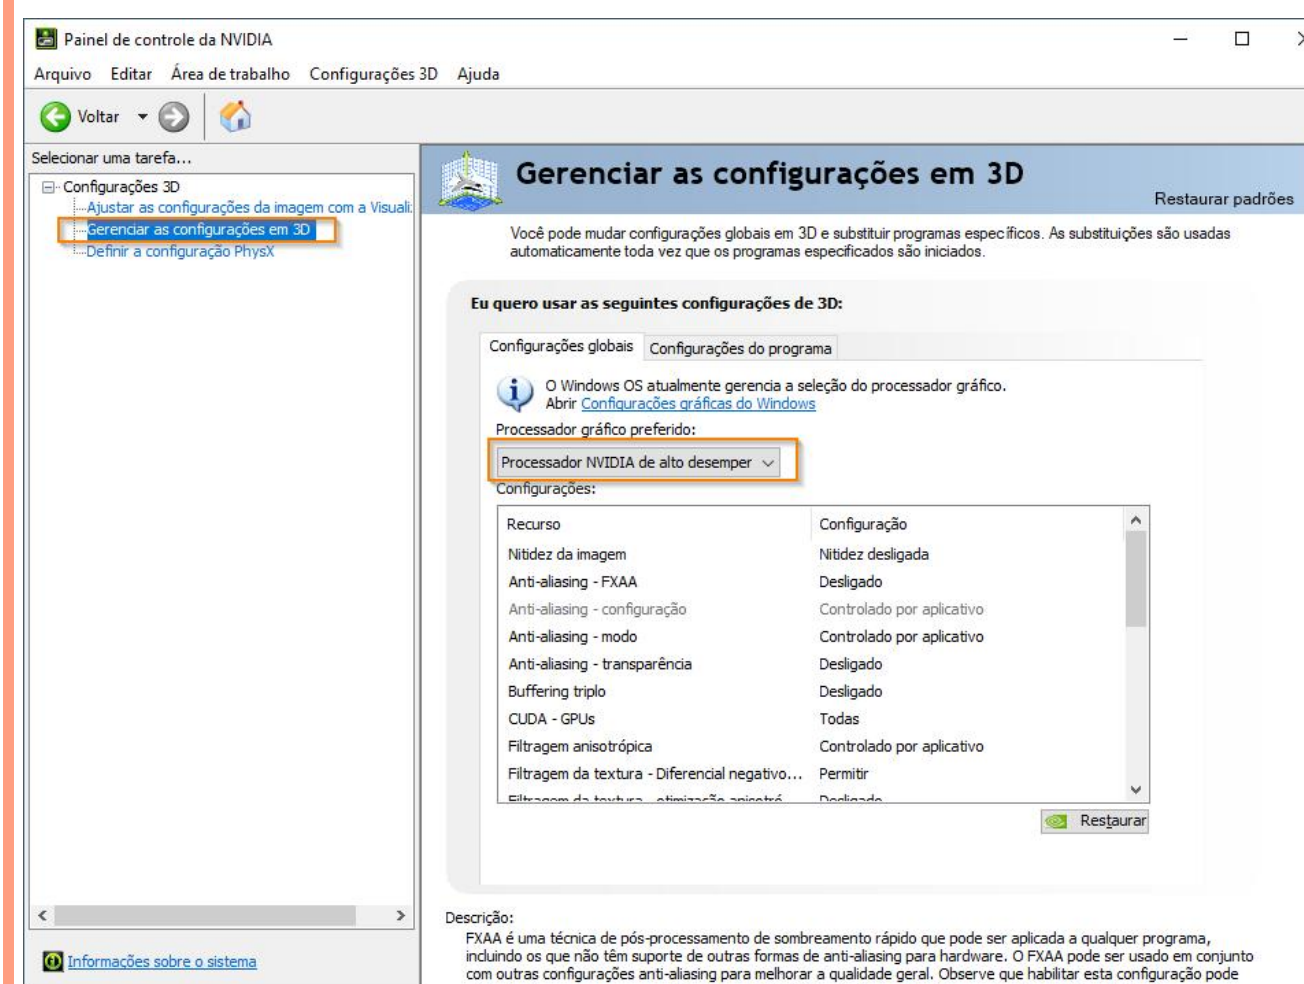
Painel de controle da NVIDIA

Arquivo Editar Área de trabalho Configurações 3D Ajuda

Voltar

Selecionar uma tarefa...

Configurações 3D
Ajustar as configurações da imagem com a Visuali
Gerenciar as configurações em 3D
Definir a configuração PhysX

Gerenciar as configurações em 3D

Restaurar padrões

Você pode mudar configurações globais em 3D e substituir programas específicos. As substituições são usadas automaticamente toda vez que os programas especificados são iniciados.

Eu quero usar as seguintes configurações de 3D:

Configurações globais Configurações do programa

O Windows OS atualmente gerencia a seleção do processador gráfico.
Abrir Configurações gráficas do Windows

Processador gráfico preferido:

Processador NVIDIA de alto desemper

Configurações:

| Recurso | Configuração |
|---|---|
| Nitidez da imagem | Nitidez desligada |
| Anti-aliasing - FXAA | Desligado |
| Anti-aliasing - configuração | Controlado por aplicativo |
| Anti-aliasing - modo | Controlado por aplicativo |
| Anti-aliasing - transparência | Desligado |
| Buffering triplo | Desligado |
| CUDA - GPUs | Todas |
| Filtragem anisotrópica | Controlado por aplicativo |
| Filtragem da textura - Diferencial negativo... | Permitir |
| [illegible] | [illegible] |

Restaurar

Descrição:

FXAA é uma técnica de pós-processamento de sombreamento rápido que pode ser aplicada a qualquer programa, incluindo os que não têm suporte de outras formas de anti-aliasing para hardware. O FXAA pode ser usado em conjunto com outras configurações anti-aliasing para melhorar a qualidade geral. Observe que habilitar esta configuração pode

Informações sobre o sistema